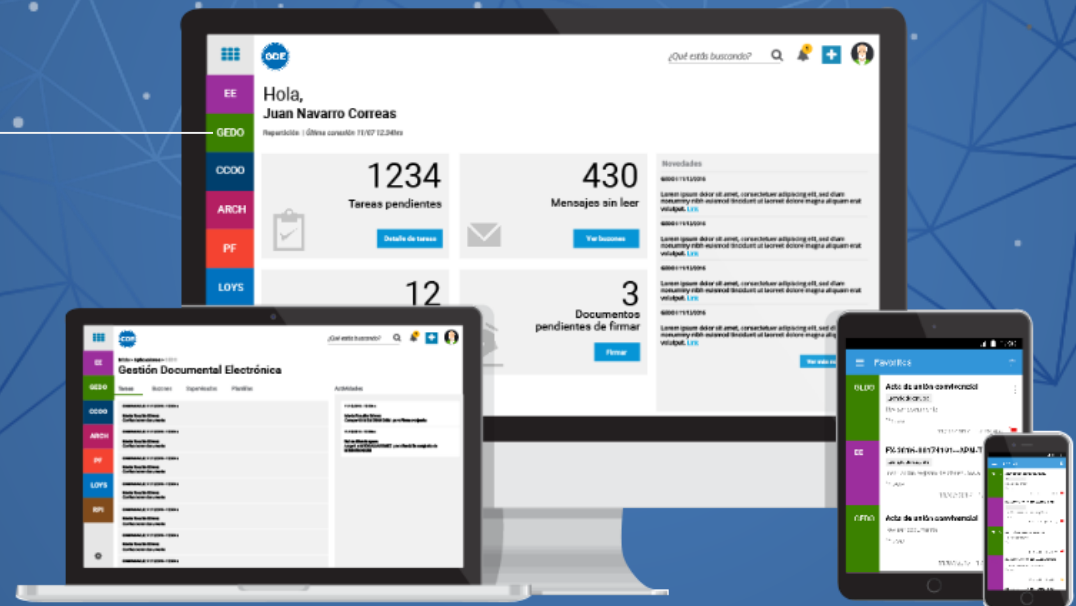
GDE

¿Qué estás buscando?

EE
GEDO
CCOO
ARCH
PF
LOYS

Hola,
Juan Navarro Correas
Repartición | Última conexión 11/07 12.34hs

1234
Tareas pendientes
Detalle de tareas

430
Mensajes sin leer
Ver buzones

12

3
Documentos pendientes de firmar
Firmar

Novedades
Lorem ipsum dolor sit amet, consectetuer adipiscing elit, sed diam nonummy nibh euismod tincidunt ut laoreet dolore magna aliquam erat volutpat. Leer.
Lorem ipsum dolor sit amet, consectetuer adipiscing elit, sed diam nonummy nibh euismod tincidunt ut laoreet dolore magna aliquam erat volutpat. Leer.
Lorem ipsum dolor sit amet, consectetuer adipiscing elit, sed diam nonummy nibh euismod tincidunt ut laoreet dolore magna aliquam erat volutpat. Leer.
Lorem ipsum dolor sit amet, consectetuer adipiscing elit, sed diam nonummy nibh euismod tincidunt ut laoreet dolore magna aliquam erat volutpat. Leer.
Lorem ipsum dolor sit amet, consectetuer adipiscing elit, sed diam nonummy nibh euismod tincidunt ut laoreet dolore magna aliquam erat volutpat. Leer.

GDE
¿Qué estás buscando?
EE
GEDO
CCOO
ARCH
PF
LOYS
RPI
Gestión Documental Electrónica
Tareas
Buzones
Supervisados
Plantillas
Actividades

Favoritos
GEDO
Acta de unión comercial
EE
EX-2016-00174101--APN-T
GEDO
Acta de unión comercial